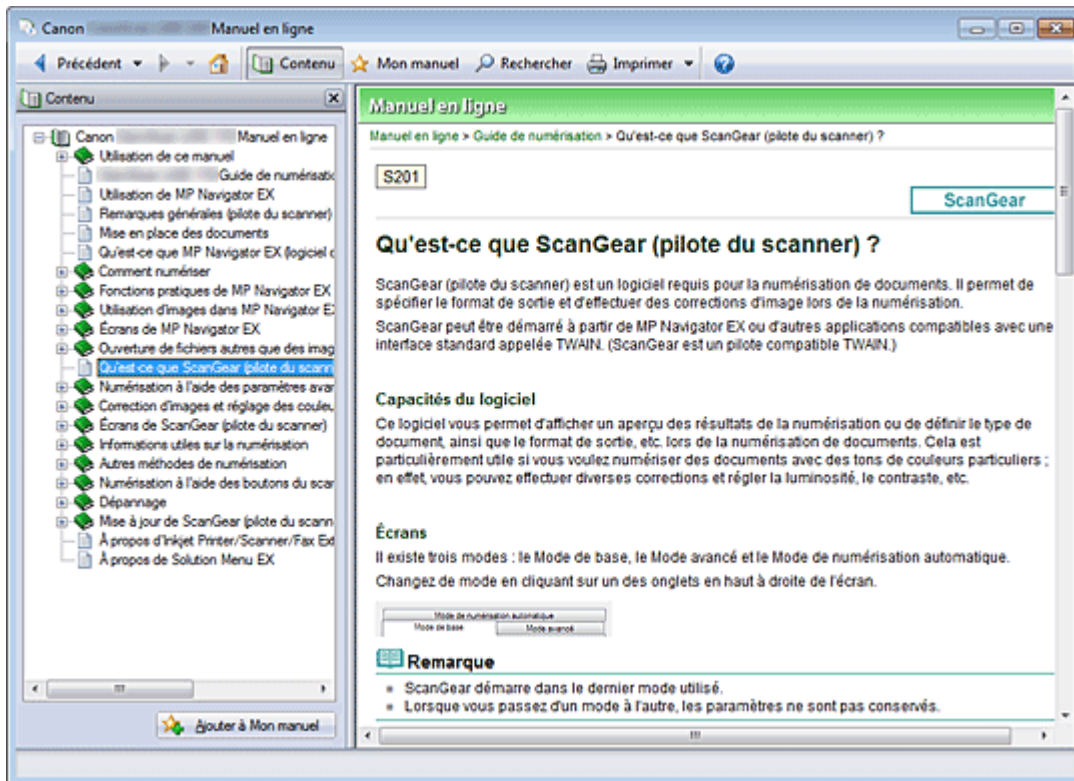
Canon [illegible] Manuel en ligne

Précédent Contenu Mon manuel Rechercher Imprimer

Contenu

Canon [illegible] Manuel en ligne
Utilisation de ce manuel
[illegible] Guide de numérisatic
Utilisation de MP Navigator EX
Remarques générales (pilote du scanner)
Mise en place des documents
Qu'est-ce que MP Navigator EX (logiciel c
Comment numériser
Fonctions pratiques de MP Navigator EX
Utilisation d'images dans MP Navigator E
Écrans de MP Navigator EX
Ouverture de fichiers autres que des imag
Qu'est-ce que ScanGear (pilote du scann
Numérisation à l'aide des paramètres avar
Correction d'images et réglage des couleu
Écrans de ScanGear (pilote du scanner)
Informations utiles sur la numérisation
Autres méthodes de numérisation
Numérisation à l'aide des boutons du scar
Dépannage
Mise à jour de ScanGear (pilote du scann
À propos d'Inkjet Printer/Scanner/Fax Ext
À propos de Solution Menu EX

Ajouter à Mon manuel

Manuel en ligne

Manuel en ligne > Guide de numérisation > Qu'est-ce que ScanGear (pilote du scanner) ?

S201

ScanGear

Qu'est-ce que ScanGear (pilote du scanner) ?

ScanGear (pilote du scanner) est un logiciel requis pour la numérisation de documents. Il permet de spécifier le format de sortie et d'effectuer des corrections d'image lors de la numérisation.

ScanGear peut être démarré à partir de MP Navigator EX ou d'autres applications compatibles avec une interface standard appelée TWAIN. (ScanGear est un pilote compatible TWAIN.)

Capacités du logiciel

Ce logiciel vous permet d'afficher un aperçu des résultats de la numérisation ou de définir le type de document, ainsi que le format de sortie, etc. lors de la numérisation de documents. Cela est particulièrement utile si vous voulez numériser des documents avec des tons de couleurs particuliers ; en effet, vous pouvez effectuer diverses corrections et régler la luminosité, le contraste, etc.

Écrans

Il existe trois modes : le Mode de base, le Mode avancé et le Mode de numérisation automatique.

Changez de mode en cliquant sur un des onglets en haut à droite de l'écran.

Mode de numérisation automatique
Mode de base
Mode avancé

Remarque

ScanGear démarre dans le dernier mode utilisé.
Lorsque vous passez d'un mode à l'autre, les paramètres ne sont pas conservés.